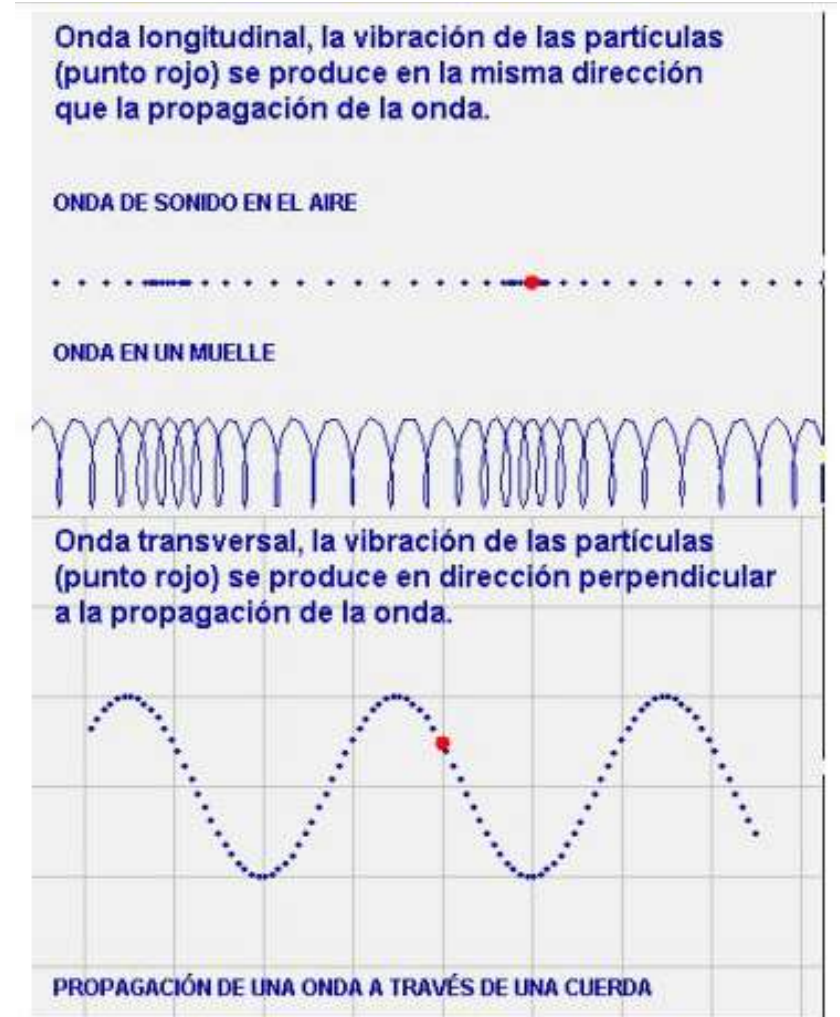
Onda longitudinal, la vibración de las partículas (punto rojo) se produce en la misma dirección que la propagación de la onda.

ONDA DE SONIDO EN EL AIRE

ONDA EN UN MUELLE

Onda transversal, la vibración de las partículas (punto rojo) se produce en dirección perpendicular a la propagación de la onda.

PROPAGACIÓN DE UNA ONDA A TRAVÉS DE UNA CUERDA